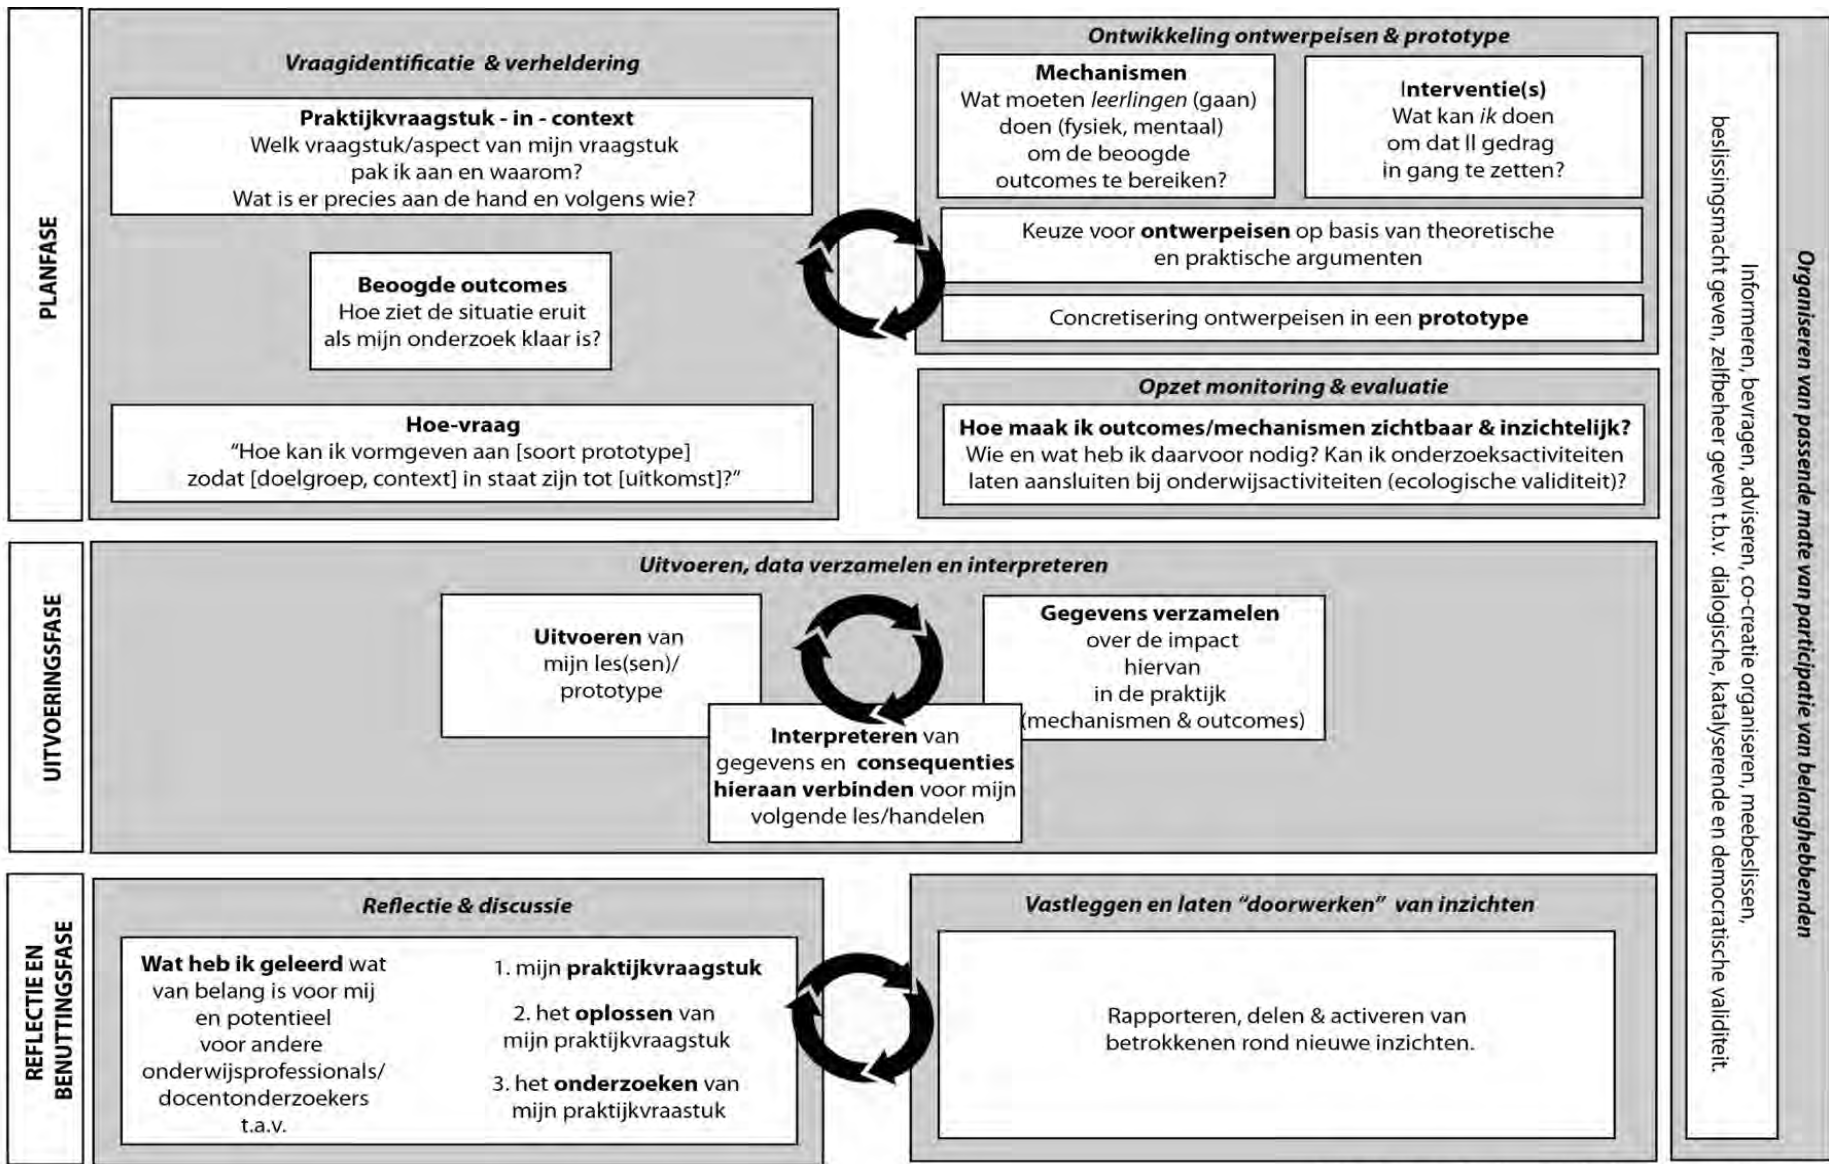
PLANFASE

Vraagidentificatie & verheldering

Praktijkvraagstuk - in - context
Welk vraagstuk/aspect van mijn vraagstuk pak ik aan en waarom?
Wat is er precies aan de hand en volgens wie?

Beoogde outcomes
Hoe ziet de situatie eruit als mijn onderzoek klaar is?

Hoe-vraag
"Hoe kan ik vormgeven aan [soort prototype] zodat [doelgroep, context] in staat zijn tot [uitkomst]?"

Ontwikkeling ontwerpeisen & prototype

Mechanismen
Wat moeten leerlingen (gaan) doen (fysiek, mentaal) om de beoogde outcomes te bereiken?

Interventie(s)
Wat kan ik doen om dat ll gedrag in gang te zetten?

Keuze voor ontwerpeisen op basis van theoretische en praktische argumenten

Concretisering ontwerpeisen in een prototype

Opzet monitoring & evaluatie

Hoe maak ik outcomes/mechanismen zichtbaar & inzichtelijk?
Wie en wat heb ik daarvoor nodig? Kan ik onderzoeksactiviteiten laten aansluiten bij onderwijsactiviteiten (ecologische validiteit)?

UITVOERINGSFASE

Uitvoeren, data verzamelen en interpreteren

Uitvoeren van mijn les(sen)/ prototype

Gegevens verzamelen over de impact hiervan in de praktijk (mechanismen & outcomes)

Interpreteren van gegevens en consequenties hieraan verbinden voor mijn volgende les/handelen

REFLECTIE EN BENUTTINGSFASE

Reflectie & discussie

Wat heb ik geleerd wat van belang is voor mij en potentieel voor andere onderwijsprofessionals/ docentonderzoekers t.a.v.

1. mijn praktijkvraagstuk
2. het oplossen van mijn praktijkvraagstuk
3. het onderzoeken van mijn praktijkvraastuk

Vastleggen en laten "doorwerken" van inzichten

Rapporteren, delen & activeren van betrokkenen rond nieuwe inzichten.

Organiseren van passende mate van participatie van belanghebbenden

Informeren, bevragen, adviseren, co-creatie organiseren, meebeslissen, beslissingsmacht geven, zelfbeheer geven t.b.v. dialogische, katalyserende en democratische validiteit.